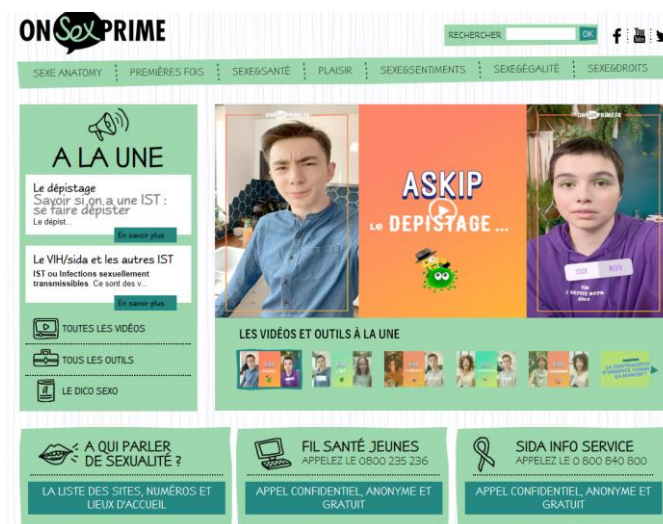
ONSEXPRIME

RECHERCHER OK

SEXE ANATOMY PREMIÈRES FOIS SEXE&SANTÉ PLAISIR SEXE&SENTIMENTS SEXE&ÉGALITÉ SEXE&DROITS

A LA UNE

Le dépistage
Savoir si on a une IST : se faire dépister
Le dépist...
En savoir plus

Le VIH/sida et les autres IST
IST ou Infections sexuellement transmissibles. Ce sont des v...
En savoir plus

TOUTES LES VIDÉOS

TOUS LES OUTILS

LE DICO SEXO

ONSEXPRIME

ASKIP
Le DEPISTAGE...

ONSEXPRIME

OUI NON

LES VIDÉOS ET OUTILS À LA UNE

A QUI PARLER DE SEXUALITÉ ?
LA LISTE DES SITES, NUMÉROS ET LIEUX D'ACCUEIL

FIL SANTÉ JEUNES
APPELEZ LE 0800 235 236
APPEL CONFIDENTIEL, ANONYME ET GRATUIT

SIDA INFO SERVICE
APPELEZ LE 0 800 840 800
APPEL CONFIDENTIEL, ANONYME ET GRATUIT